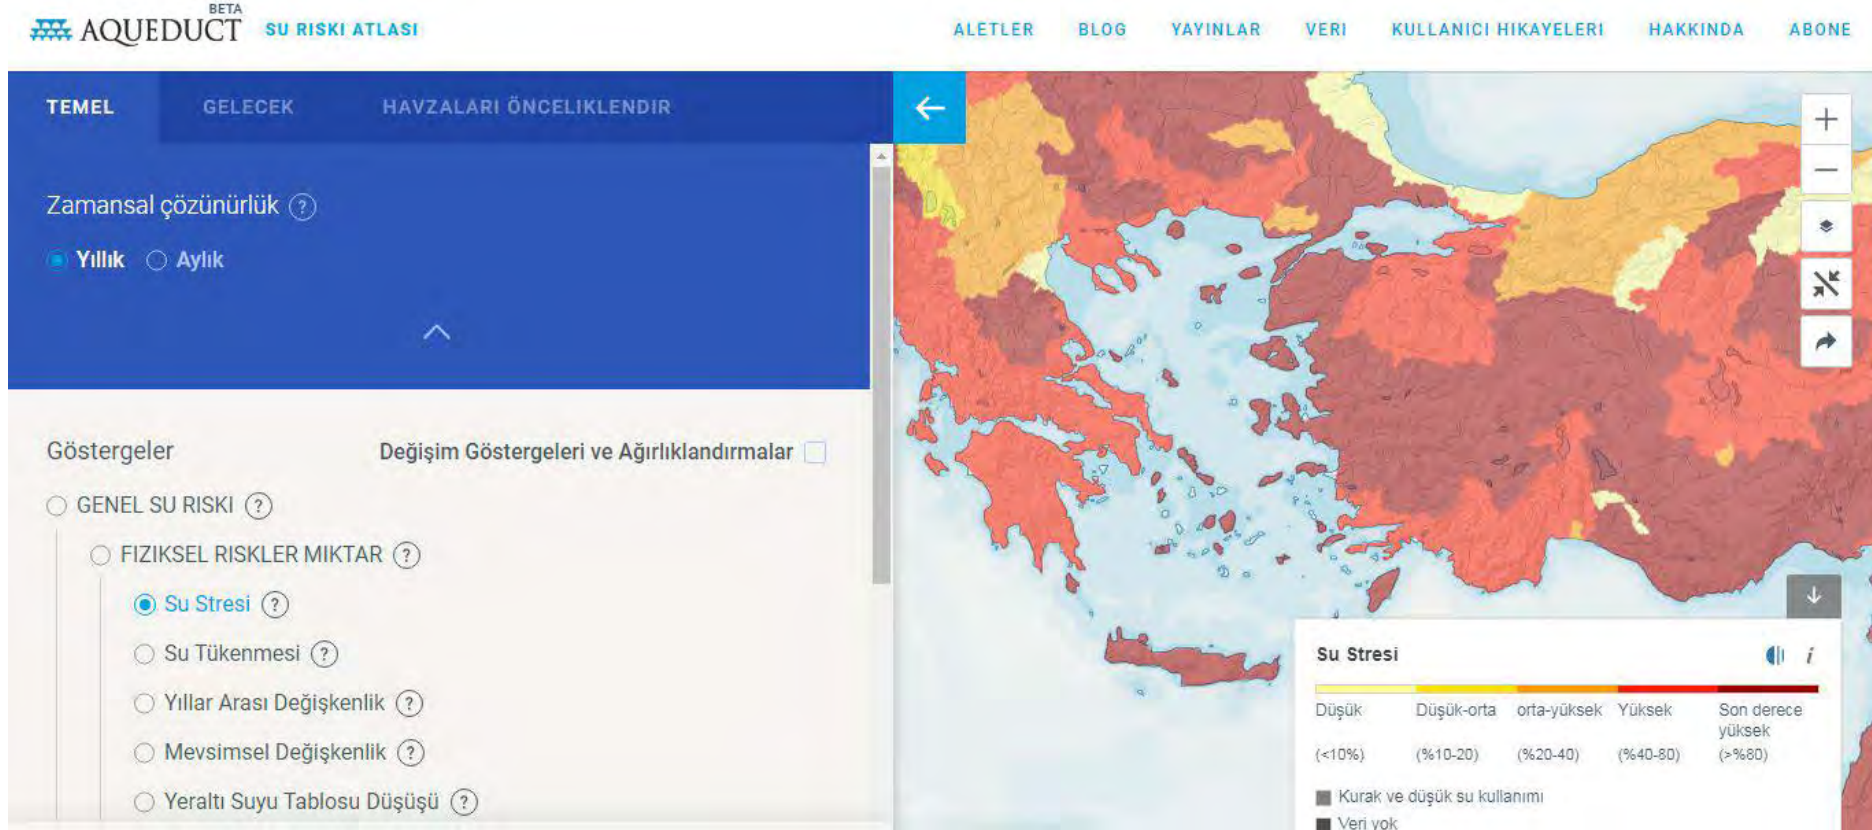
BETA
AQUEDUCT SU RISKI ATLASI

ALETLER BLOG YAYINLAR VERI KULLANICI HIKAYELERI HAKKINDA ABONE

TEMEL GELECEK HAVZALARI ÖNCELIKLENDIR

Zamansal çözünürlük ?

Yıllık Aylık

Göstergeler

Değişim Göstergeleri ve Ağırlıklandırmalar

GENEL SU RISKI ?

FIZIKSEL RISKLER MIKTAR ?

Su Stresi ?

Su Tükenmesi ?

Yıllar Arası Değişkenlik ?

Mevsimsel Değişkenlik ?

Yeraltı Suyu Tablosu Düşüşü ?

Su Stresi

| Düşük | Düşük-orta | orta-yüksek | Yüksek | Son derece yüksek |
|---|---|---|---|---|
| (<10%) | (%10-20) | (%20-40) | (%40-80) | (>%80) |

Kurak ve düşük su kullanımı

Veri yok